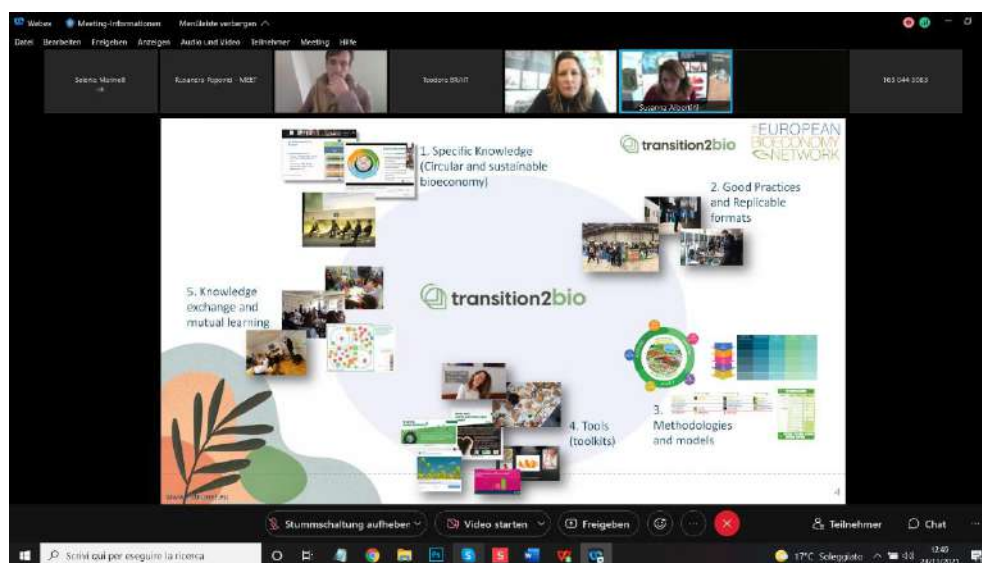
Webex Meeting-Informationen Menüleiste verbergen ^

Datei Bearbeiten Freigeben Anzeigen Audio und Video Teilnehmer Meeting Hilfe

Selene Marinelli

Rusandra Popovici - MEET

Teodoro BRAIT

Susanna Albertini

163 044 3063

transition2bio

THE EUROPEAN BIOECONOMY NETWORK

1. Specific Knowledge (Circular and sustainable bioeconomy)

2. Good Practices and Replicable formats

5. Knowledge exchange and mutual learning

transition2bio

3. Methodologies and models

4. Tools (toolkits)

4

Stummschaltung aufheben

Video starten

Freigeben

Teilnehmer

Chat

Scrivi qui per eseguire la ricerca

17°C Soleggiato

12:49